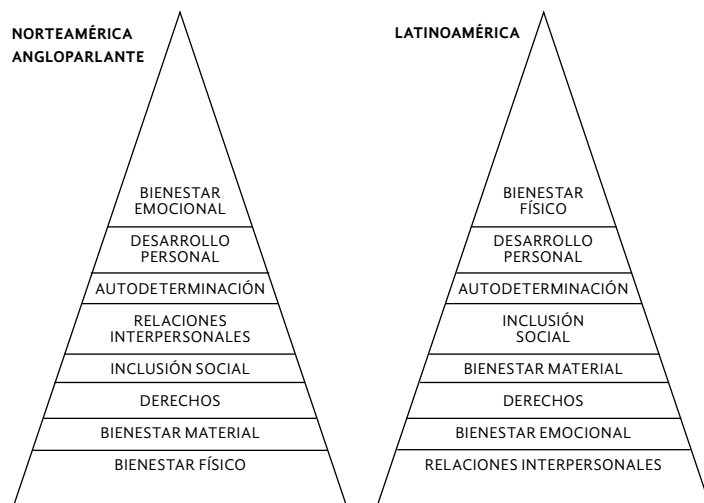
NORTEAMÉRICA ANGLOPARLANTE

BIENESTAR EMOCIONAL

DESARROLLO PERSONAL

AUTODETERMINACIÓN

RELACIONES INTERPERSONALES

INCLUSIÓN SOCIAL

DERECHOS

BIENESTAR MATERIAL

BIENESTAR FÍSICO

LATINOAMÉRICA

BIENESTAR FÍSICO

DESARROLLO PERSONAL

AUTODETERMINACIÓN

INCLUSIÓN SOCIAL

BIENESTAR MATERIAL

DERECHOS

BIENESTAR EMOCIONAL

RELACIONES INTERPERSONALES